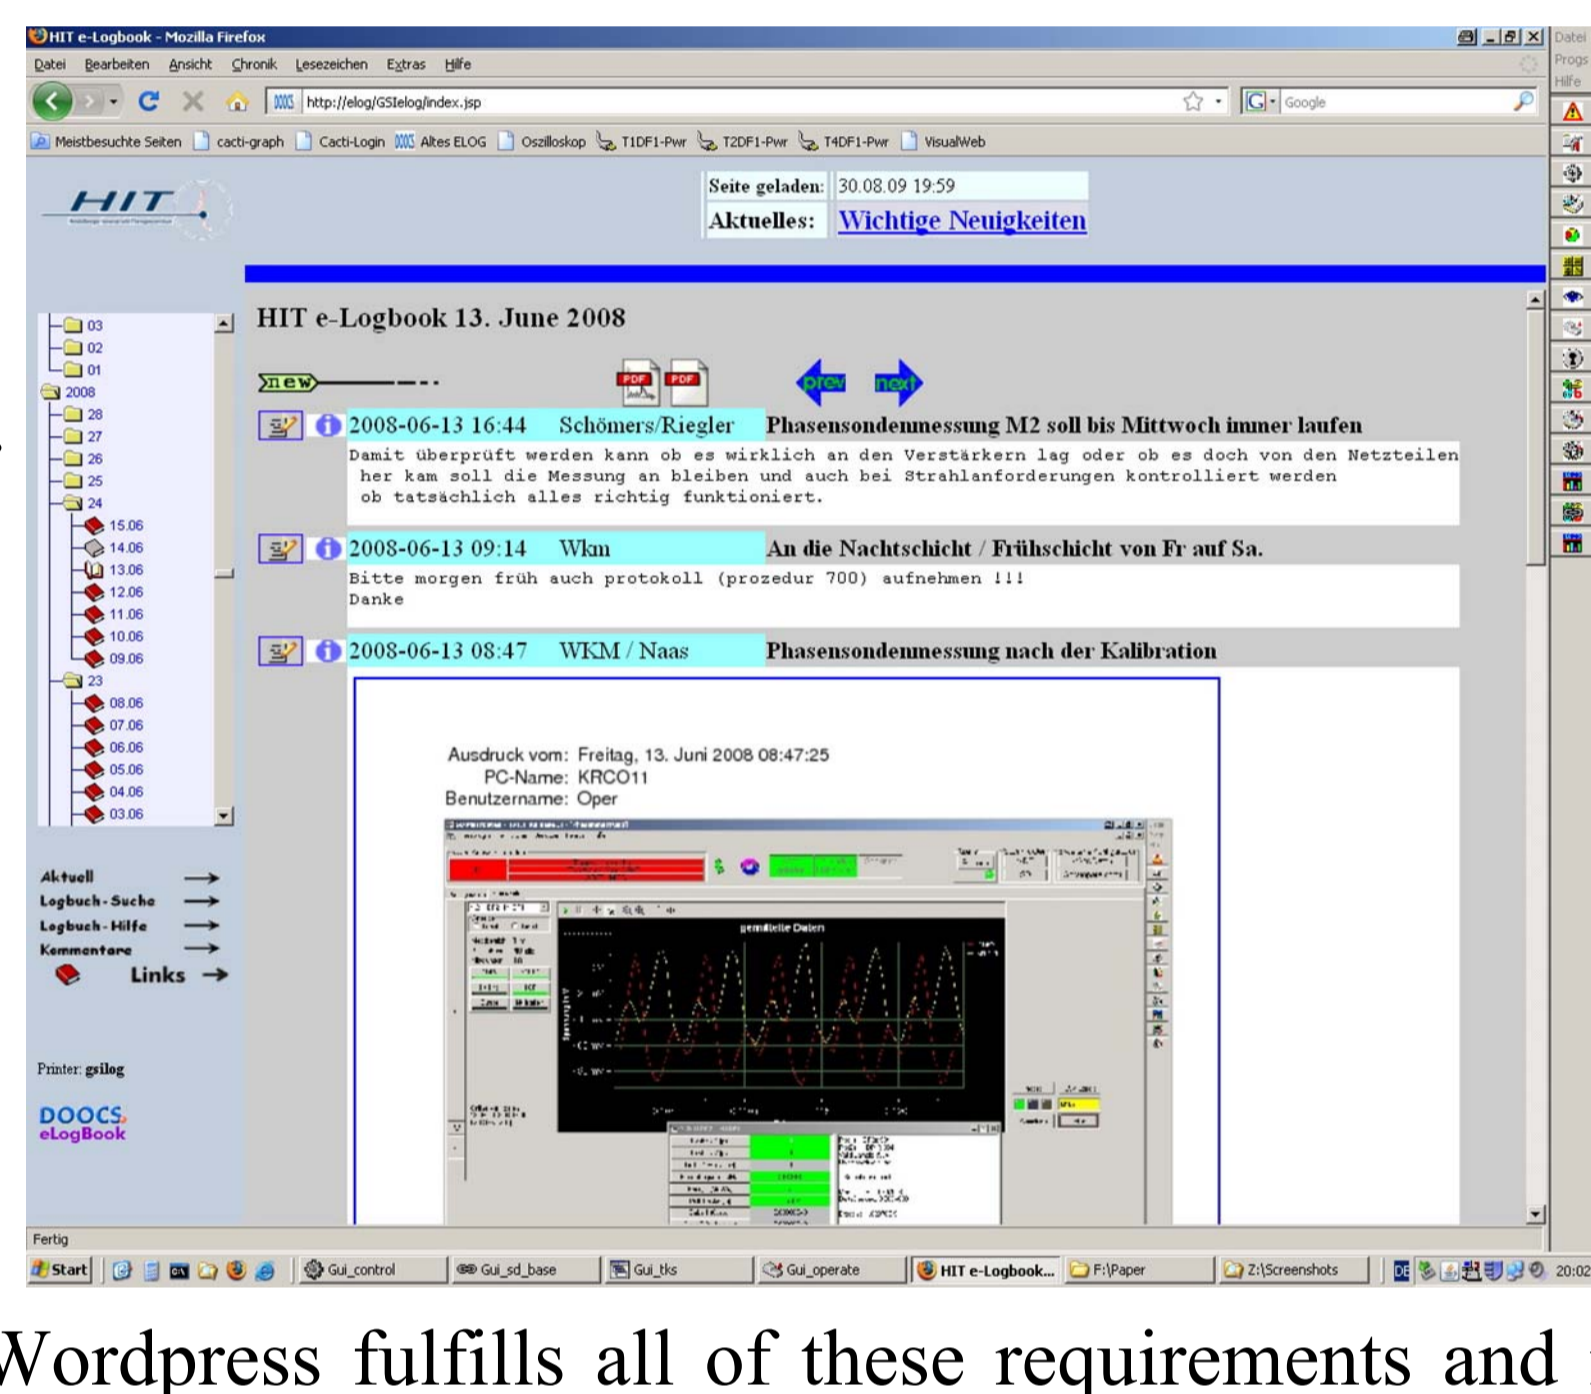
HIT e-Logbook - Mozilla Firefox

Datei Bearbeiten Ansicht Chronik Lesezeichen Extras Hilfe

http://elog/GSIelog/index.jsp

Google

Meistbesuchte Seiten cacti-graph Cacti-Login Altes ELOG Oszilloskop T1DF1-Pwr T2DF1-Pwr T4DF1-Pwr VisualWeb

Datei Progs Hilfe

HIT

| Seite geladen: | 30.08.09 19:59 |
|---|---|
| Aktuelles: | Wichtige Neuigkeiten |

03
02
01
2008
28
27
26
25
24
15.06
14.06
13.06
12.06
11.06
10.06
09.06
23
08.06
07.06
06.06
05.06
04.06
03.06

HIT e-Logbook 13. June 2008

new

PDF PDF

prev next

2008-06-13 16:44 Schömers/Riegler Phasensondenmessung M2 soll bis Mittwoch immer laufen

Damit überprüft werden kann ob es wirklich an den Verstärkern lag oder ob es doch von den Netzteilen her kam soll die Messung an bleiben und auch bei Strahlanforderungen kontrolliert werden ob tatsächlich alles richtig funktioniert.

2008-06-13 09:14 Wkm An die Nachtschicht / Frühschicht von Fr auf Sa.

Bitte morgen früh auch protokoll (prozedur 700) aufnehmen !!!
Danke

2008-06-13 08:47 WKM / Naas Phasensondenmessung nach der Kalibration

Ausdruck vom: Freitag, 13. Juni 2008 08:47:25
PC-Name: KRCO11
Benutzername: Oper

gemittelte Daten

Aktuell
Logbuch-Suche
Logbuch-Hilfe
Kommentare
Links

Printer: gsilog

DOOCS eLogBook

Fertig

Start Gui_control Gui_sd_base Gui_tks Gui_operate HIT e-Logbook... F:\Paper Z:\Screenshots 20:02

Wordpress fulfills all of these requirements and